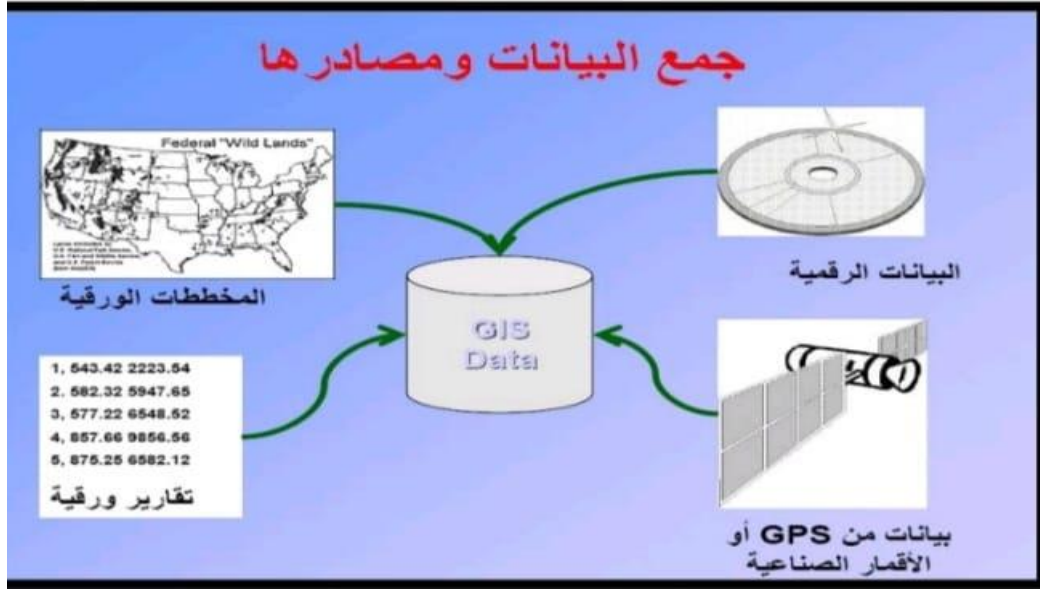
جمع البيانات ومصادرها

البيانات الرقمية

Federal "Wild Lands"

المخططات الورقية

GIS Data

1, 543.42 2223.54
2. 582.32 5947.65
3, 577.22 6548.52
4, 857.66 9856.56
5, 875.25 6582.12

تقارير ورقية

بيانات من GPS أو الأقمار الصناعية